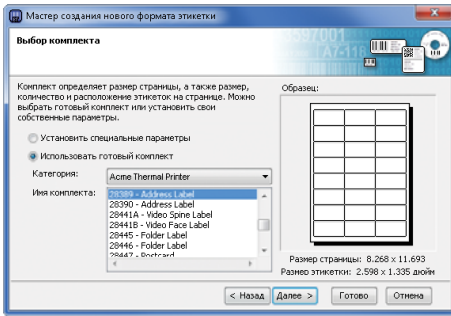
Мастер создания нового формата этикетки

Выбор комплекта

Комплект определяет размер страницы, а также размер, количество и расположение этикеток на странице. Можно выбрать готовый комплект или установить свои собственные параметры.

Установить специальные параметры

Использовать готовый комплект

Категория: Acme Thermal Printer

Имя комплекта:

28389 - Address Label
28390 - Address Label
28441A - Video Spine Label
28441B - Video Face Label
28445 - Folder Label
28446 - Folder Label
28447 - Postcard

Образец:

Размер страницы: 8.268 x 11.693
Размер этикетки: 2.598 x 1.335 дюйм

< Назад Далее > Готово Отмена